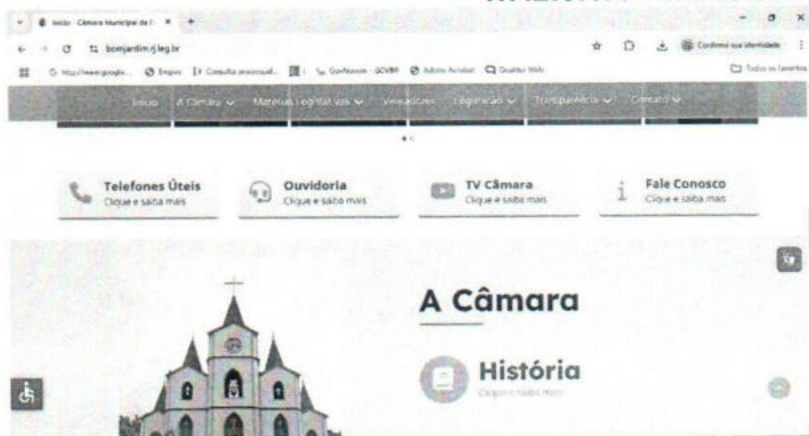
Início - Câmara Municipal de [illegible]

bomjardim.rj.leg.br

Confirme sua identidade

Todos os favoritos

Início A Câmara Matérias Legislativas Vereadores Legislação Transparência Contato

Telefones Úteis
Clique e saiba mais

Ouvidoria
Clique e saiba mais

TV Câmara
Clique e saiba mais

Fale Conosco
Clique e saiba mais

A Câmara

História
Clique e saiba mais